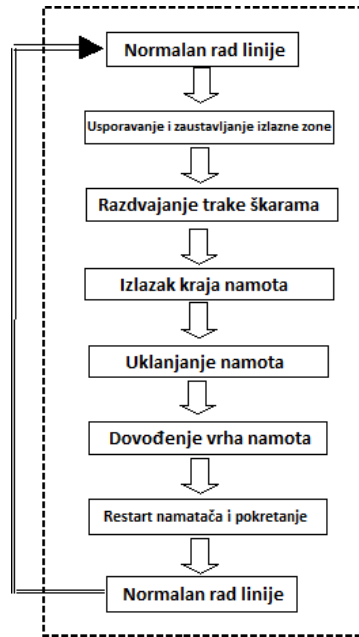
Normalan rad linije

Usporavanje i zaustavljanje izlazne zone

Razdvajanje trake škarama

Izlazak kraja namota

Uklanjanje namota

Dovođenje vrha namota

Restart namatača i pokretanje

Normalan rad linije